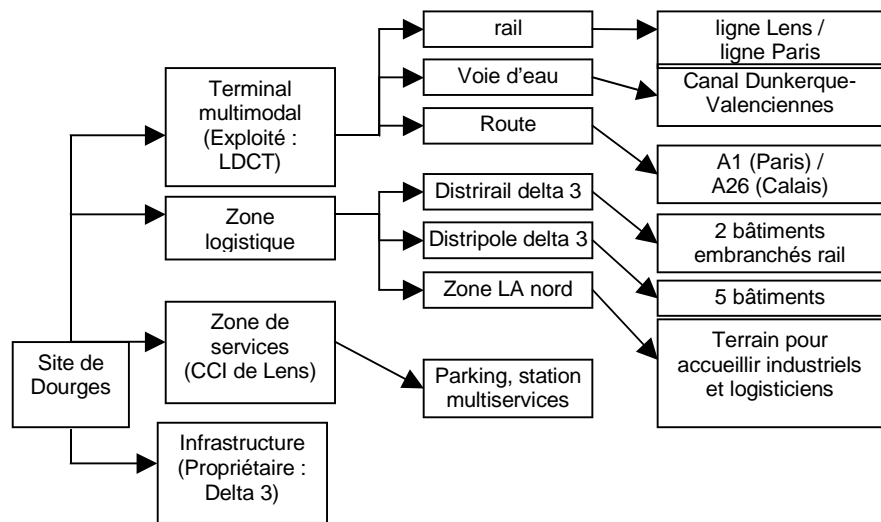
Site de Dourges

Terminal multimodal (Exploité : LDCT)

rail

ligne Lens / ligne Paris

Voie d'eau

Canal Dunkerque-Valenciennes

Route

A1 (Paris) / A26 (Calais)

Zone logistique

Distrirail delta 3

2 bâtiments embranchés rail

Distripole delta 3

5 bâtiments

Zone LA nord

Terrain pour accueillir industriels et logisticiens

Zone de services (CCI de Lens)

Parking, station multiservices

Infrastructure (Propriétaire : Delta 3)